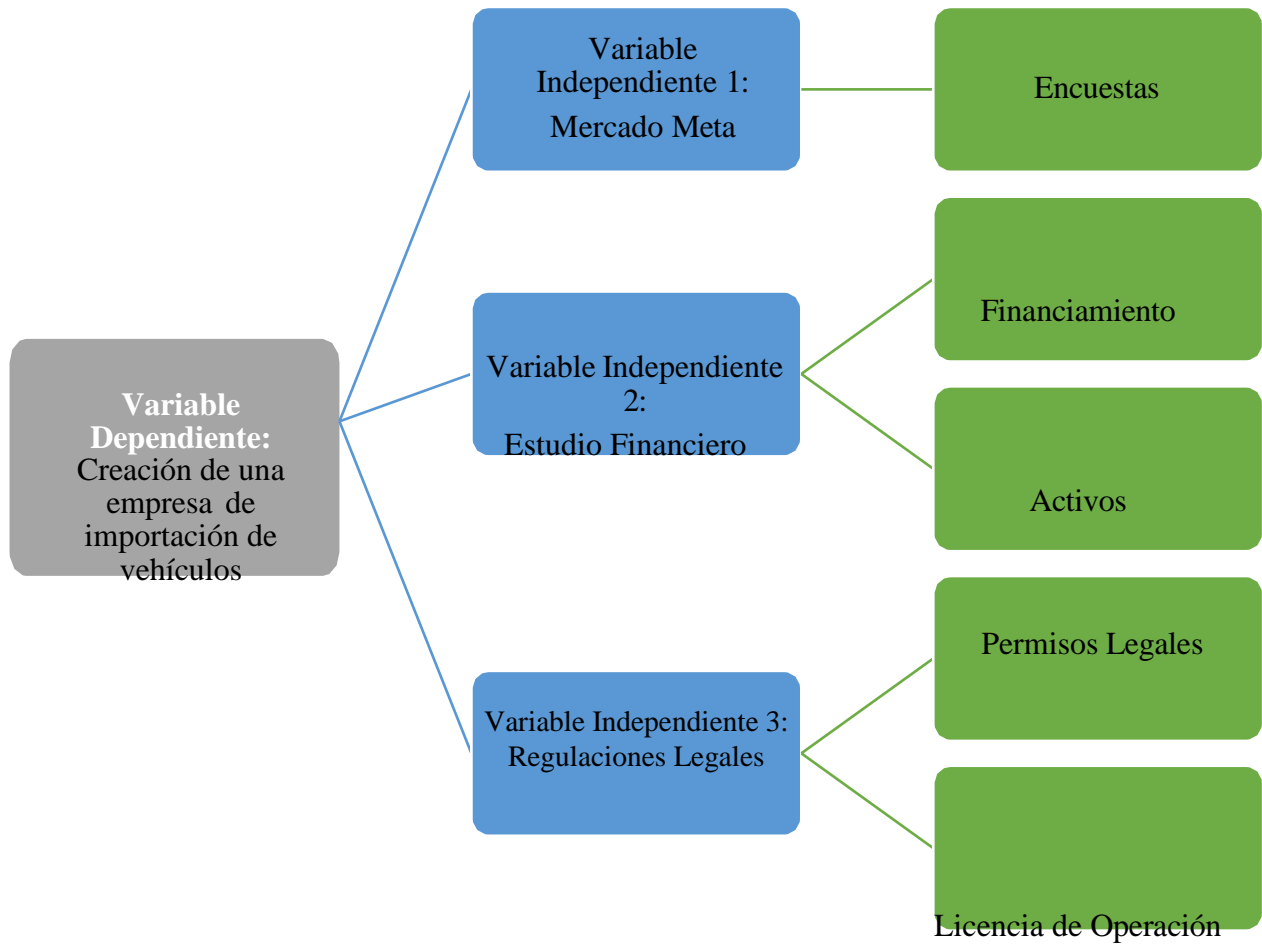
Variable Dependiente: Creación de una empresa de importación de vehículos

Variable Independiente 1: Mercado Meta

Encuestas

Variable Independiente 2: Estudio Financiero

Financiamiento

Activos

Variable Independiente 3: Regulaciones Legales

Permisos Legales

Licencia de Operación